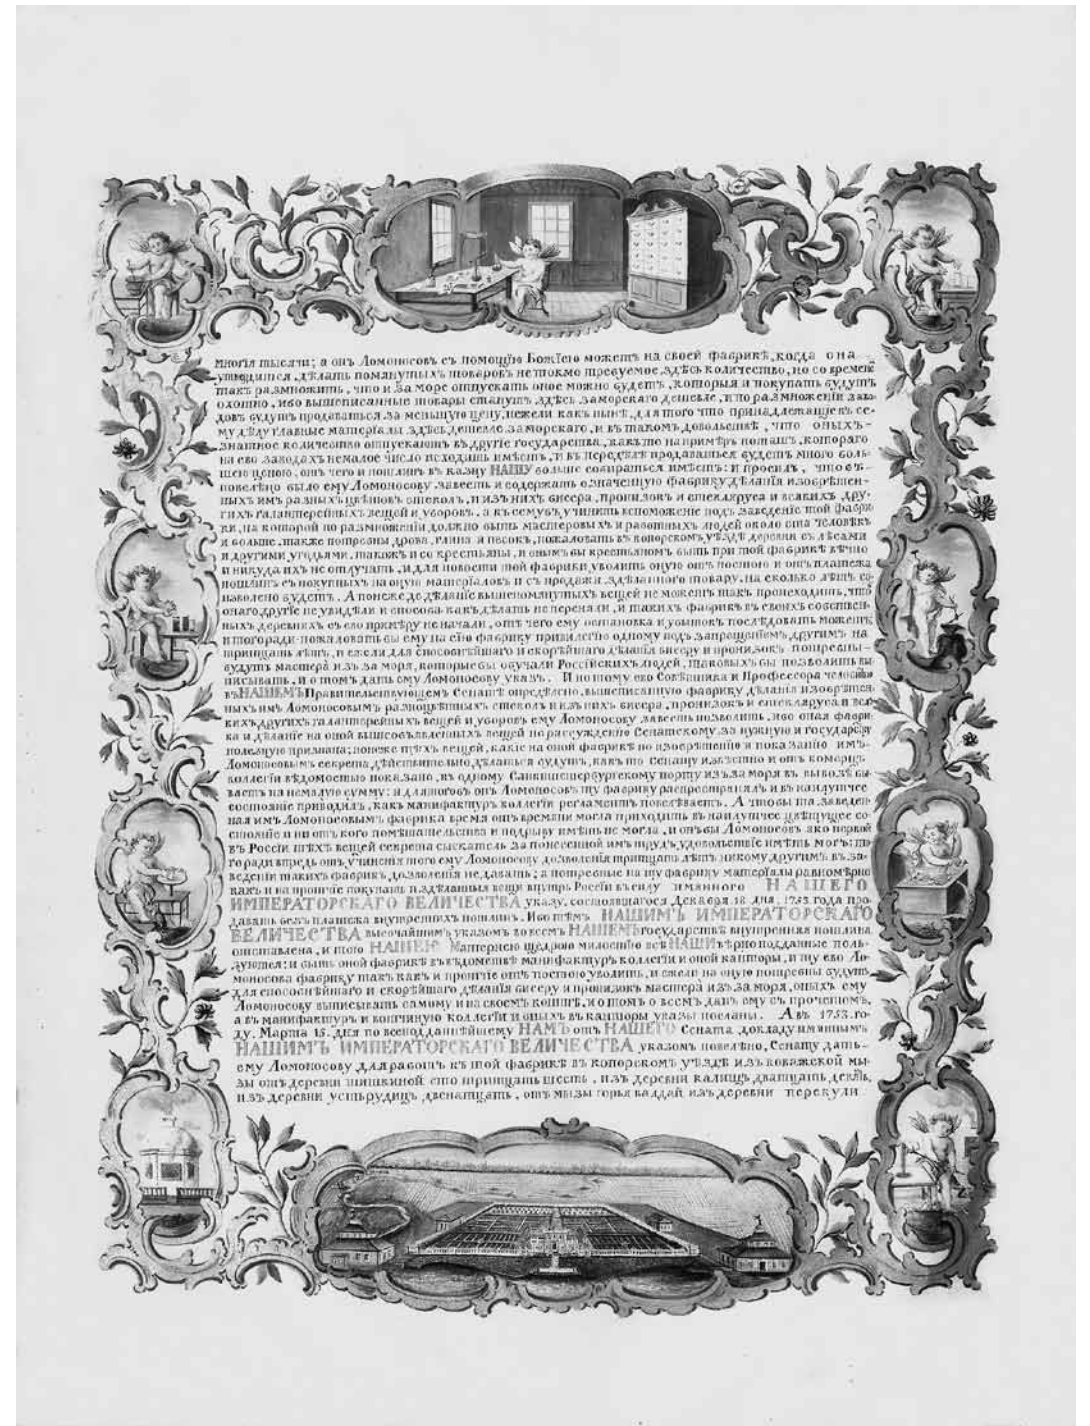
многія тысячи; а онъ Ломоносовъ съ помощію Божіею можетъ на своей фабрикѣ, когда она утвердится, дѣлать помянутыхъ товаровъ нетокмо требуемое здѣсь количество, но со временемъ такъ размножить, что и за море отпускать оное можно будетъ, которыя и покупать будутъ охотно, ибо выписанные товары станутъ здѣсь заморскаго дешевле, и по размноженіи заводовъ будутъ продаваться за меньшую цѣну, нежели какъ нынѣ, для того что принадлежащіе къ сему дѣлу главные матеріалы здѣсь дешевле заморскаго, и въ такомъ довольствѣ, что оныхъ знатное количество отпускаютъ въ другіе государства, какъ то напримѣръ поташъ, котораго на его заводахъ немалое число исходить имѣетъ, и въ передѣлѣ продаваться будетъ много больше цѣною, отъ чего и пошлинъ въ казну НАШУ больше собираться имѣетъ: и проситъ, чтобъ повелѣно было ему Ломоносову завесть и содержать означенную фабрику дѣланія изобрѣтенныхъ имъ разныхъ цвѣтовъ стеколъ, и изъ нихъ бисера, пронизокъ и стеклярусу и всякихъ другихъ галантерейныхъ вещей и уборовъ, а къ сему чтобъ учинить вспоможеніе подъ заведеніе той фабрики, на которой по размноженіи должно быть мастеровыхъ и работныхъ людей около сота человѣкъ и больше, также потребны дрова, глина и песокъ, пожаловать въ копорскомъ уѣздѣ деревни съ лѣсами и другими угодьями, такъ же и со крестьяны, и онымъ бы крестьянамъ быть при той фабрикѣ вѣчно и никуда ихъ не отлучать, и для поведенія той фабрики уволить оную отъ постою и отъ платежа пошлинъ съ покупныхъ на оную матеріаловъ и съ продажи дѣланнаго товару, на сколько лѣтъ соизволено будетъ. А понеже до дѣланія вышепомянутыхъ вещей не можетъ такъ происходить, чтобъ онаго другіе не увидѣли и способа какъ дѣлать не переняли, и таких фабрикъ въ своихъ собственныхъ деревняхъ съ его примѣру не начали, отъ чего ему остановка и убытокъ послѣдовать можетъ, и потогоради пожаловать бы ему на сію фабрику привилегію одному подъ запрещеніемъ другимъ на тридцать лѣтъ, и если для способнѣйшаго и скорѣйшаго дѣланія бисеру и пронизокъ потребны будутъ мастера изъ за моря, которые бы обучали Россійскихъ людей, таковыхъ бы позволить выписывать, и о томъ дать ему Ломоносову указъ. И по тому его Совѣтника и Профессора челобитью въ НАШЕМЪ Правительствующемъ Сенатѣ опредѣлено, вышеписанную фабрику дѣланія изобрѣтенныхъ имъ Ломоносовымъ разноцвѣтныхъ стеколъ и изъ нихъ бисера, пронизокъ и стеклярусу и всякихъ другихъ галантерейныхъ вещей и уборовъ ему Ломоносову завесть позволить, ибо оная фабрика и дѣланіе на оной вышеобъявленныхъ вещей по разсужденію Сенатскому за нужную и государству полезную признана; понеже тѣхъ вещей, какіе на оной фабрикѣ по изобрѣтенію и показанію имъ Ломоносовымъ секрета дѣйствительно дѣлаться будутъ, какъ по Сенату извѣстно и отъ коммерцъ коллегіи вѣдомостью показано, въ одному Санктпетербургскому порту изъ за моря въ вывозѣ бываетъ на немалую сумму: и для того онъ Ломоносовъ ту фабрику распространялъ и въ наилутчее состояніе приводилъ, какъ мануфактуръ коллегіи регламентъ повелѣваетъ. А чтобы та заведенная имъ Ломоносовымъ фабрика время отъ времяни могла приходить въ наилутчее цвѣтущее состояніе и ни отъ кого помѣшательства и подрыву имѣть не могла, и оной бы Ломоносовъ яко первой въ Россіи тѣхъ вещей секрета сыскатель за понесенной имъ трудъ удовольствіе имѣть могъ: для того ради впредь отъ учиненія того ему Ломоносову дозволенія тридцать лѣтъ никому другимъ въ заведеніи такихъ фабрикъ дозволенія не давать; а потребные на ту фабрику матеріалы равномѣрно какъ и на прочие покупать и дѣланныя вещи внутрь Россіи въ силу имяннаго НАШЕГО ИМПЕРАТОРСКАГО ВЕЛИЧЕСТВА указу, состоявшагося Декабря 18 дня, 1753 года продавать безъ платежа внутреннихъ пошлинъ. Ибо тѣмъ НАШИМЪ ИМПЕРАТОРСКАГО ВЕЛИЧЕСТВА высочайшимъ указомъ по всемъ НАШЕМЪ государствѣ внутренняя пошлина отставлена, и того НАШЕЮ Матернею щедрою милостію всѣ НАШИ вѣрноподданные пользуются: и быть оной фабрикѣ въ вѣдомствѣ мануфактуръ коллегіи и оной канторы, и ту его Ломоносова фабрику такъ какъ и прочіе отъ постою уволить, и съ ним на оную потребны будутъ для способнѣйшаго и скорѣйшаго дѣланія бисеру и пронизокъ мастера изъ за моря, оныхъ ему Ломоносову выписывать самому и на своемъ коштѣ, и о томъ о всемъ данъ ему съ прочетомъ, а въ мануфактуръ и континуцию коллегіи и оныхъ въ канторы указы посланы. Авъ 1753 году, Марта 15 дня по всеподданнѣйшему НАМЪ отъ НАШЕГО Сената докладу имяннымъ НАШИМЪ ИМПЕРАТОРСКАГО ВЕЛИЧЕСТВА указомъ повелѣно, Сенату дать ему Ломоносову для работъ къ той фабрикѣ въ копорскомъ уѣздѣ изъ коважской мызы отъ деревни шишкиной сто тритцать шесть, изъ деревни калищъ двадцать девять, изъ деревни устьрудицъ двенатцать, отъ мызы горьі валдай изъ деревни перекуди